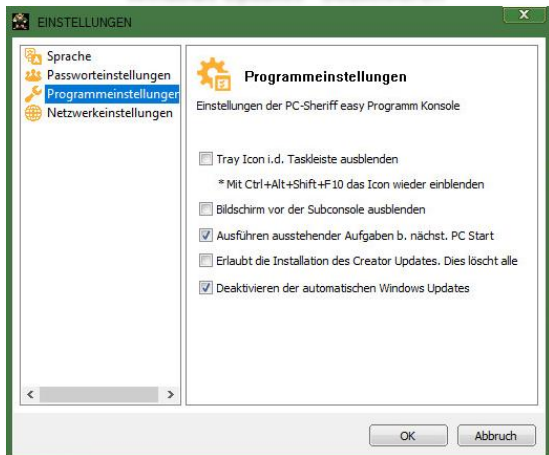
EINSTELLUNGEN

x

Sprache
Passworteinstellungen
Programmeinstellungen
Netzwerkeinstellungen

<
>

Programmeinstellungen

Einstellungen der PC-Sheriff easy Programm Konsole

Tray Icon i.d. Taskleiste ausblenden

* Mit Ctrl+Alt+Shift+F10 das Icon wieder einblenden

Bildschirm vor der Subconsole ausblenden

Ausführen ausstehender Aufgaben b. nächst. PC Start

Erlaubt die Installation des Creator Updates. Dies löscht alle

Deaktivieren der automatischen Windows Updates

OK

Abbruch